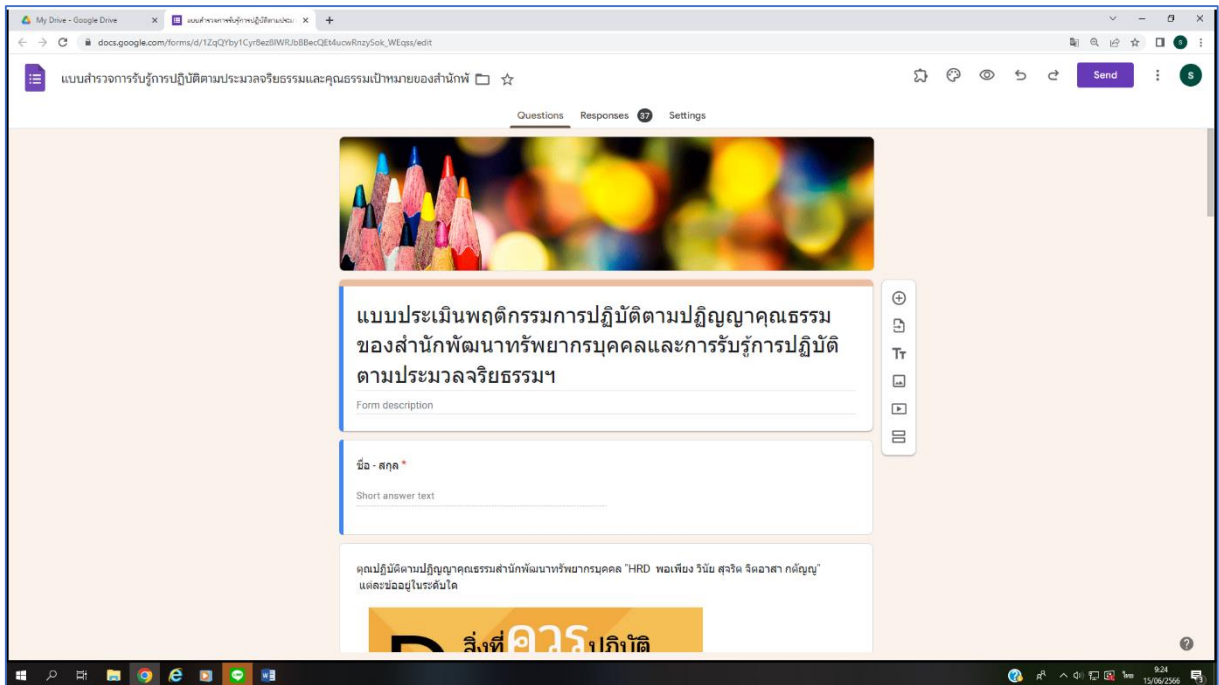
My Drive - Google Drive
แบบสำรวจการรับรู้การปฏิบัติตามประ...

docs.google.com/forms/d/1ZqQYby1Cyr8ez8IWRJbBBecQEt4ucwRnzySok_WEqss/edit

แบบสำรวจการรับรู้การปฏิบัติตามประมวลจริยธรรมและคุณธรรมเป้าหมายของสำนักพั

Send

Questions Responses 37 Settings

แบบประเมินพฤติกรรมการปฏิบัติตามปฏิญญาคุณธรรมของสำนักพัฒนาทรัพยากรบุคคลและการรับรู้การปฏิบัติตามประมวลจริยธรรมฯ

Form description

ชื่อ - สกุล *

Short answer text

คุณปฏิบัติตามปฏิญญาคุณธรรมสำนักพัฒนาทรัพยากรบุคคล "HRD พอเพียง วินัย สุจริต จิตอาสา กตัญญู" แต่ละข้ออยู่ในระดับใด

สิ่งที่ควรปฏิบัติ

9:24
15/06/2566